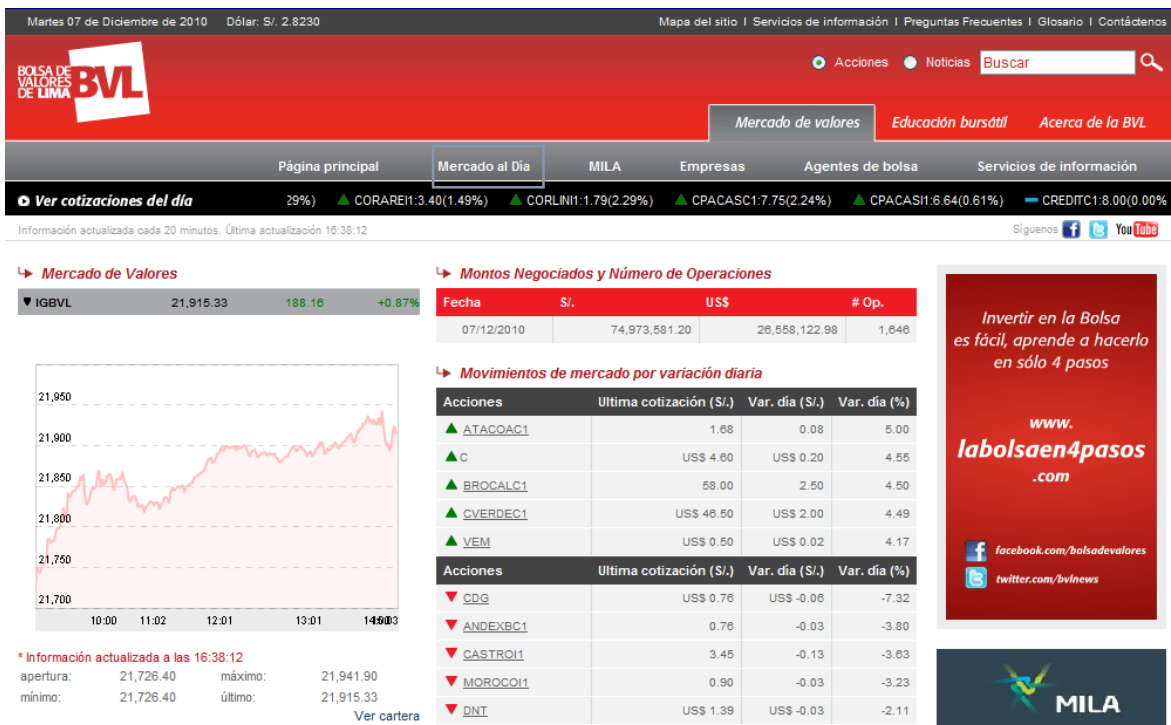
Martes 07 de Diciembre de 2010 Dólar: S/. 2.8230

Mapa del sitio | Servicios de información | Preguntas Frecuentes | Glosario | Contáctenos

BOLSA DE VALORES DE LIMA BVL

Acciones Noticias Buscar

Mercado de valores Educación bursátil Acerca de la BVL

Página principal Mercado al Día MILA Empresas Agentes de bolsa Servicios de información

Ver cotizaciones del día 29%) CORAREI1:3.40(1.49%) CORLINI1:1.79(2.29%) CPACASC1:7.75(2.24%) CPACASI1:6.64(0.61%) CREDITC1:8.00(0.00%

Información actualizada cada 20 minutos. Última actualización 16:38:12

Síguenos YouTube

Mercado de Valores

| IGBVL | 21,915.33 | 188.16 | +0.87% |
|---|---|---|---|

21,950
21,900
21,850
21,800
21,750
21,700
10:00 11:02 12:01 13:01 14:50:03

* Información actualizada a las 16:38:12

| apertura: | 21,726.40 | máximo: | 21,941.90 |
|---|---|---|---|
| mínimo: | 21,726.40 | último: | 21,915.33 |

Ver cartera

Montos Negociados y Número de Operaciones

| Fecha | S/. | US$ | # Op. |
|---|---|---|---|
| 07/12/2010 | 74,973,581.20 | 26,558,122.98 | 1,646 |

Movimientos de mercado por variación diaria

| Acciones | Ultima cotización (S/.) | Var. día (S/.) | Var. día (%) |
|---|---|---|---|
| ATACOAC1 | 1.68 | 0.08 | 5.00 |
| C | US$ 4.60 | US$ 0.20 | 4.55 |
| BROCALC1 | 58.00 | 2.50 | 4.50 |
| CVERDEC1 | US$ 46.50 | US$ 2.00 | 4.49 |
| VEM | US$ 0.50 | US$ 0.02 | 4.17 |

| Acciones | Ultima cotización (S/.) | Var. día (S/.) | Var. día (%) |
|---|---|---|---|
| CDG | US$ 0.76 | US$ -0.06 | -7.32 |
| ANDEXBC1 | 0.76 | -0.03 | -3.80 |
| CASTROI1 | 3.45 | -0.13 | -3.63 |
| MOROCOI1 | 0.90 | -0.03 | -3.23 |
| DNT | US$ 1.39 | US$ -0.03 | -2.11 |

Invertir en la Bolsa es fácil, aprende a hacerlo en sólo 4 pasos

www. labolsaen4pasos .com

facebook.com/bolsadevalores
twitter.com/bvlnews

MILA